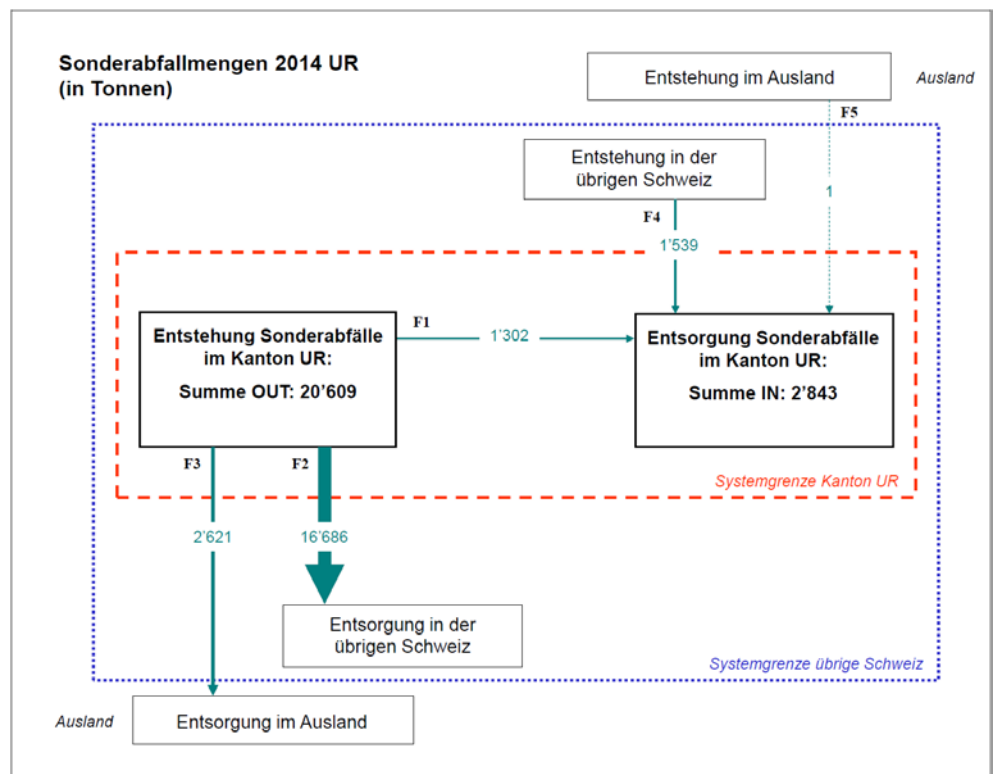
Sonderabfallmengen 2014 UR
(in Tonnen)

Entstehung im Ausland

Ausland

F5

Entstehung in der übrigen Schweiz

1

F4

1'539

F1

1'302

Entstehung Sonderabfälle im Kanton UR:

Summe OUT: 20'609

Entsorgung Sonderabfälle im Kanton UR:

Summe IN: 2'843

F3

F2

Systemgrenze Kanton UR

2'621

16'686

Entsorgung in der übrigen Schweiz

Systemgrenze übrige Schweiz

Ausland

Entsorgung im Ausland